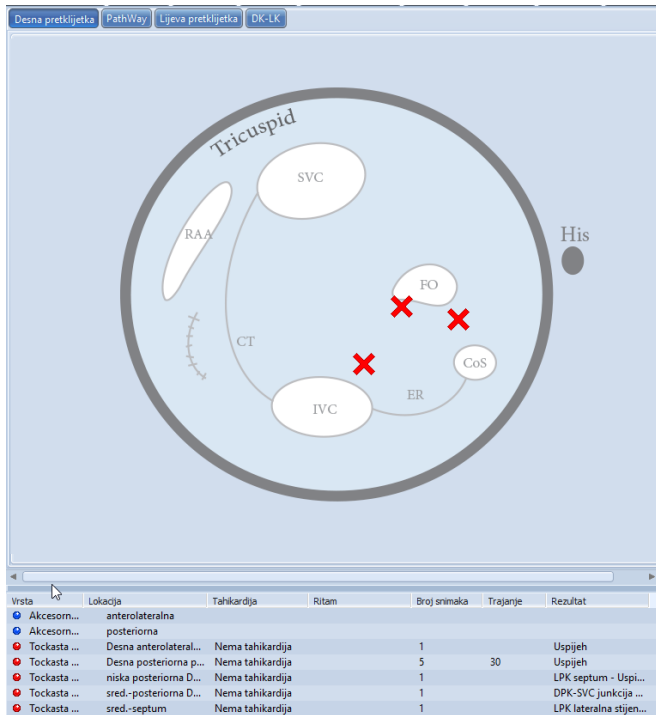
Desna pretklijetka | PathWay | Lijeva pretklijetka | DK-LK

Tricuspid
SVC
RAA
His
FO
CT
CoS
IVC
ER

| Vrsta | Lokacija | Tahikardija | Ritam | Broj snimaka | Trajanje | Rezultat |
|---|---|---|---|---|---|---|
| Akcesorn... | anterolateralna | | | | | |
| Akcesorn... | posteriorna | | | | | |
| Tockasta ... | Desna anterolateral... | Nema tahikardija | | 1 | | Uspijeh |
| Tockasta ... | Desna posteriorna p... | Nema tahikardija | | 5 | 30 | Uspijeh |
| Tockasta ... | niska posteriorna D... | Nema tahikardija | | 1 | | LPK septum - Uspi... |
| Tockasta ... | sred.-posteriorna D... | Nema tahikardija | | 1 | | DPK-SVC junkcija ... |
| Tockasta ... | sred.-septum | Nema tahikardija | | 1 | | LPK lateralna stijen... |